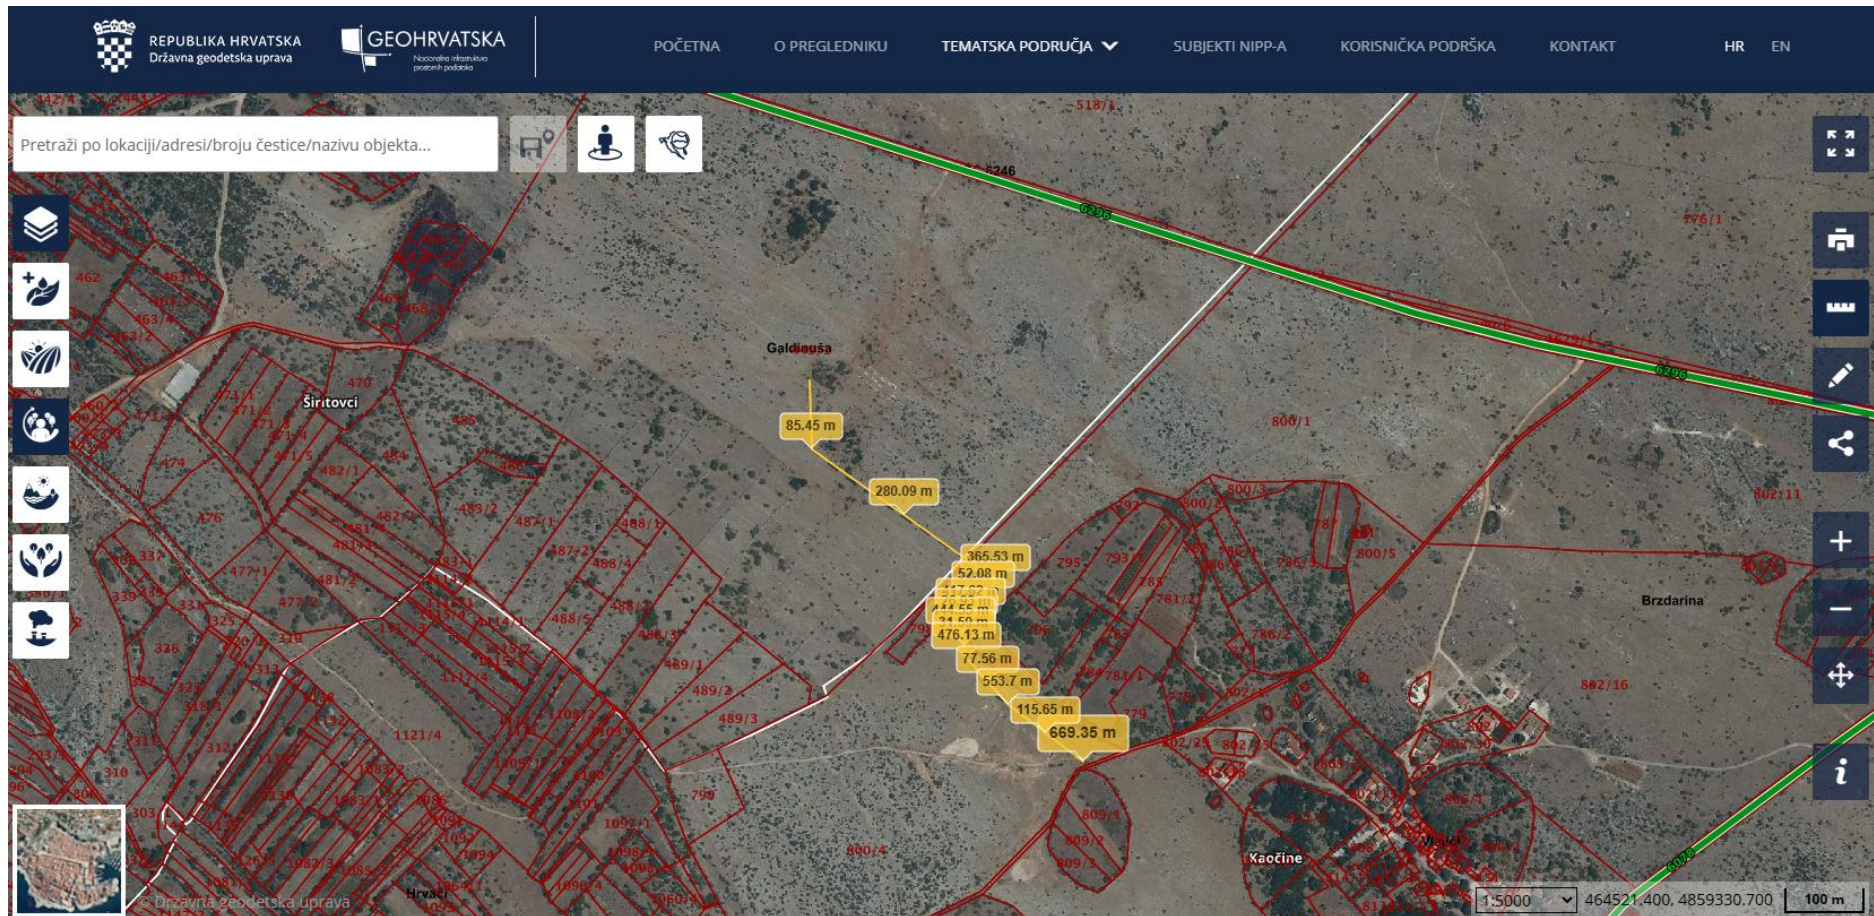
REPUBLIKA HRVATSKA
Državna geodetska uprava

GEOHRVATSKA
Nacionalna infrastruktura prostornih podataka

POČETNA
O PREGLEDNIKU
TEMATSKA PODRUČJA
SUBJEKTI NIPP-A
KORISNIČKA PODRŠKA
KONTAKT
HR
EN

Pretraži po lokaciji/adresi/broju čestice/nazivu objekta...

Galdiauša
Širitovci
Brzdarina
Kaočine
Hrvaći

85.45 m
280.09 m
365.53 m
52.08 m
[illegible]
444.55 m
31.50 m
476.13 m
77.56 m
553.7 m
115.65 m
669.35 m

6246
6296
518/1
176/1
800/1
802/11
800/3
800/5
802/16
470
462
474
476
477/1
477/2
482/1
482/2
483/2
487/1
487/2
488/1
488/4
488/5
489/1
489/2
489/3
795
793
785
781/1
786/2
784/1
779
799
800/4
809/1
809/2
809/3
1121/4
1097/1
310
312
313
319
325
326
331
339
303

© Državna geodetska uprava
1:5000
464521.400, 4859330.700
100 m